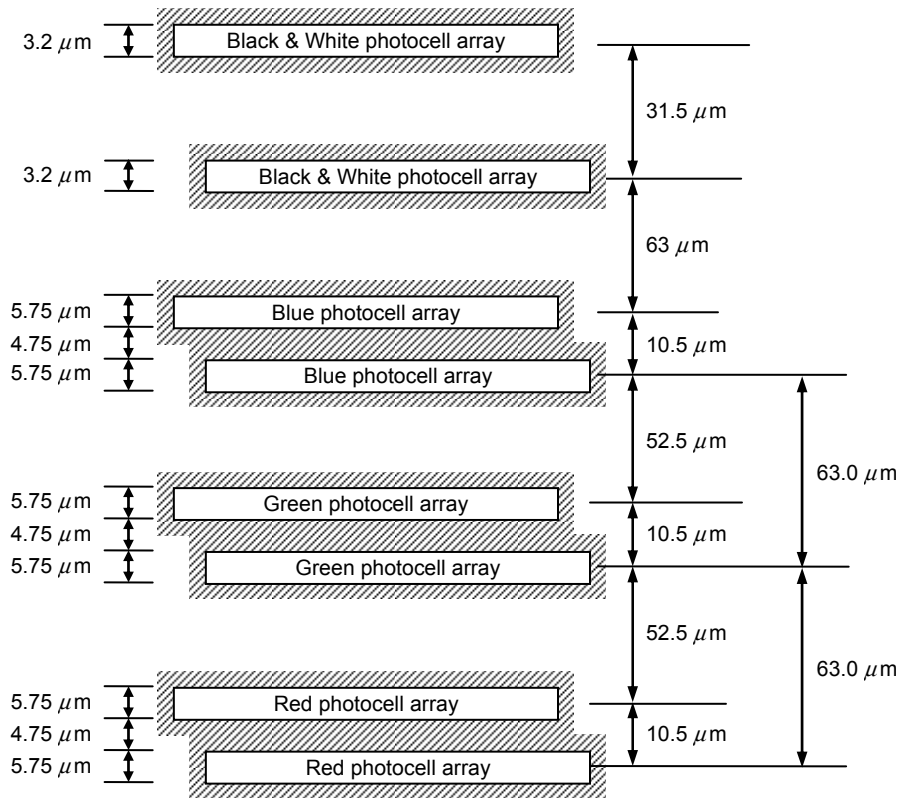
3.2 $\mu$m
Black & White photocell array
31.5 $\mu$m
3.2 $\mu$m
Black & White photocell array
63 $\mu$m
5.75 $\mu$m
Blue photocell array
4.75 $\mu$m
10.5 $\mu$m
5.75 $\mu$m
Blue photocell array
52.5 $\mu$m
63.0 $\mu$m
5.75 $\mu$m
Green photocell array
4.75 $\mu$m
10.5 $\mu$m
5.75 $\mu$m
Green photocell array
52.5 $\mu$m
63.0 $\mu$m
5.75 $\mu$m
Red photocell array
4.75 $\mu$m
10.5 $\mu$m
5.75 $\mu$m
Red photocell array